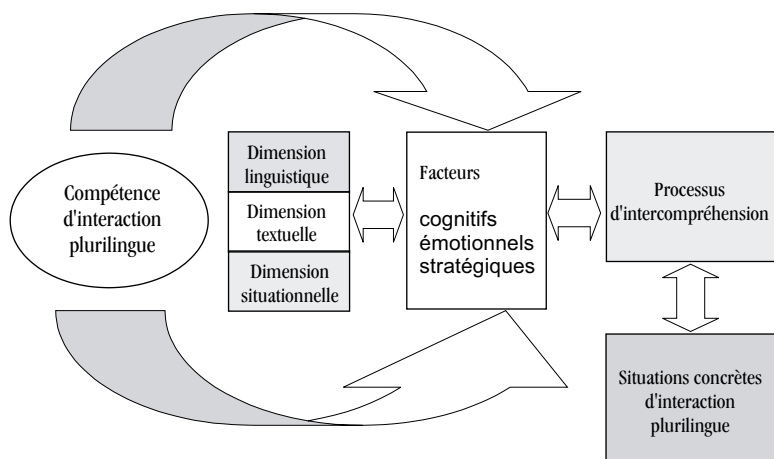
Compétence d'interaction plurilingue

Dimension linguistique

Dimension textuelle

Dimension situationnelle

Facteurs

cognitifs émotionnels stratégiques

Processus d'intercompréhension

Situations concrètes d'interaction plurilingue